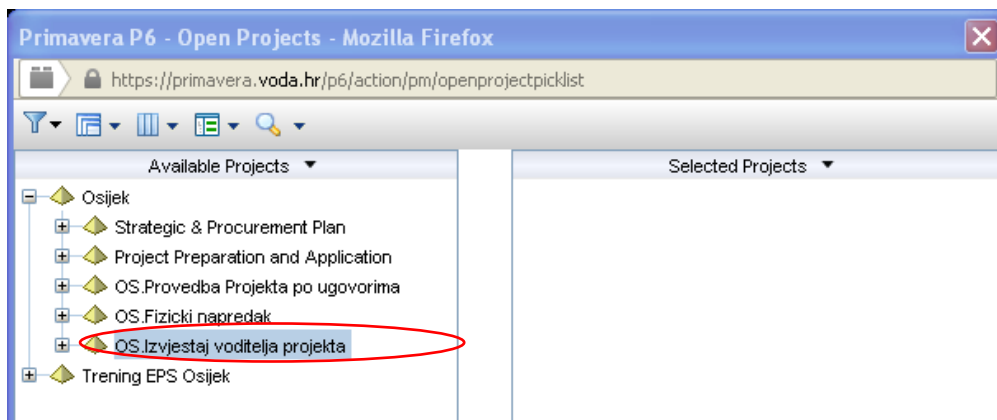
Primavera P6 - Open Projects - Mozilla Firefox

https://primavera.voda.hr/p6/action/pm/openprojectpicklist

Available Projects

Selected Projects

Osijek

Strategic & Procurement Plan

Project Preparation and Application

OS.Provedba Projekta po ugovorima

OS.Fizicki napredak

OS.Izvjestaj voditelja projekta

Trening EPS Osijek